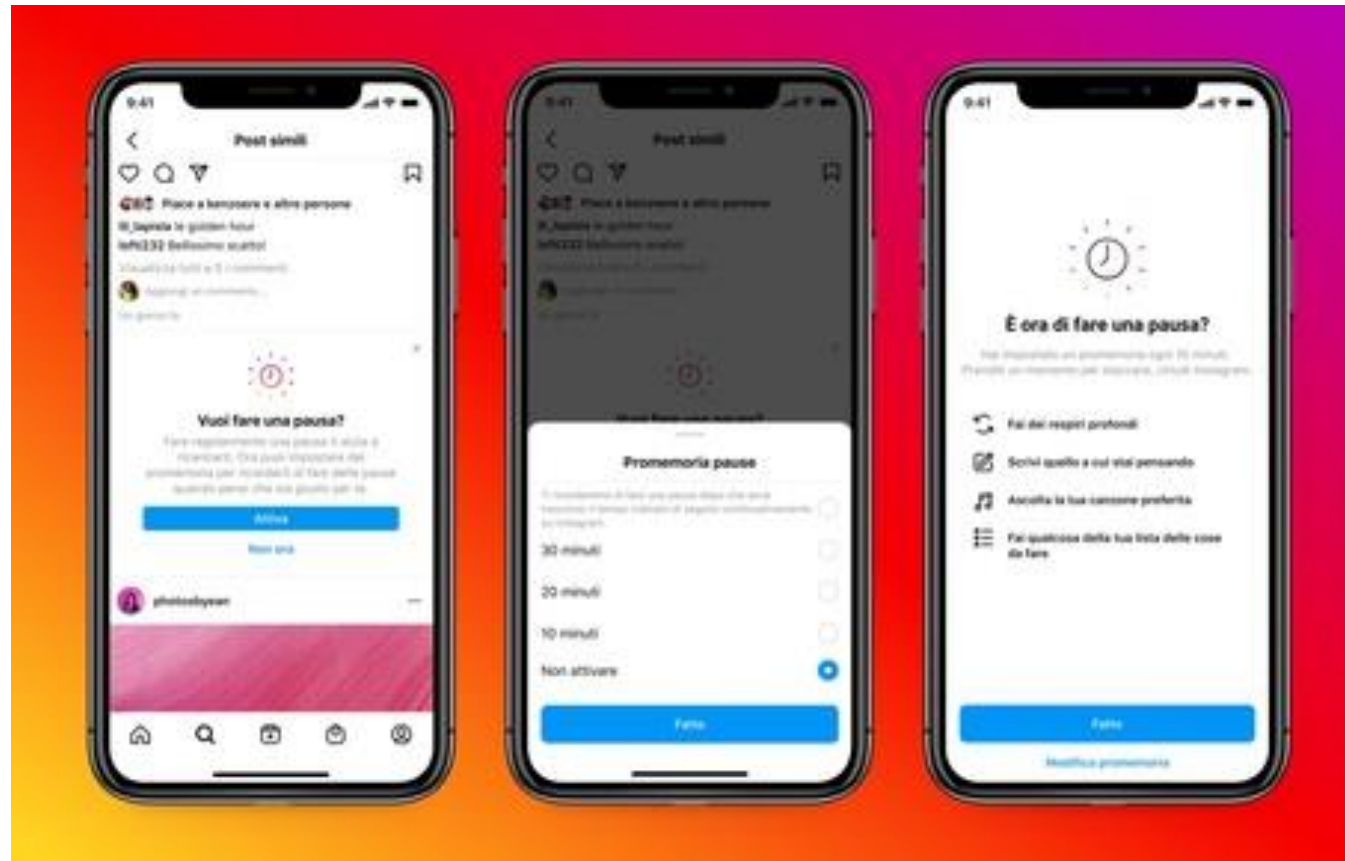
9:41

Post simili

Piace a kenzoere e altre persone

lil_lapisla le golden hour

loftr232 Bellissimo scatto!

Visualizza tutti e 5 i commenti

Aggiungi un commento...

Un giorno fa

Vuoi fare una pausa?

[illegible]

Attiva

Non ora

photosbyean

9:41

Post simili

Piace a kenzoere e altre persone

lil_lapisla le golden hour

loftr232 Bellissimo scatto!

Promemoria pause

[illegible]

30 minuti

20 minuti

10 minuti

Non attivare

Fatto

9:41

È ora di fare una pausa?

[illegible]

Fai dei respiri profondi

Scrivi quello a cui stai pensando

Ascolta la tua canzone preferita

Fai qualcosa della tua lista delle cose da fare

Fatto

Modifica promemoria